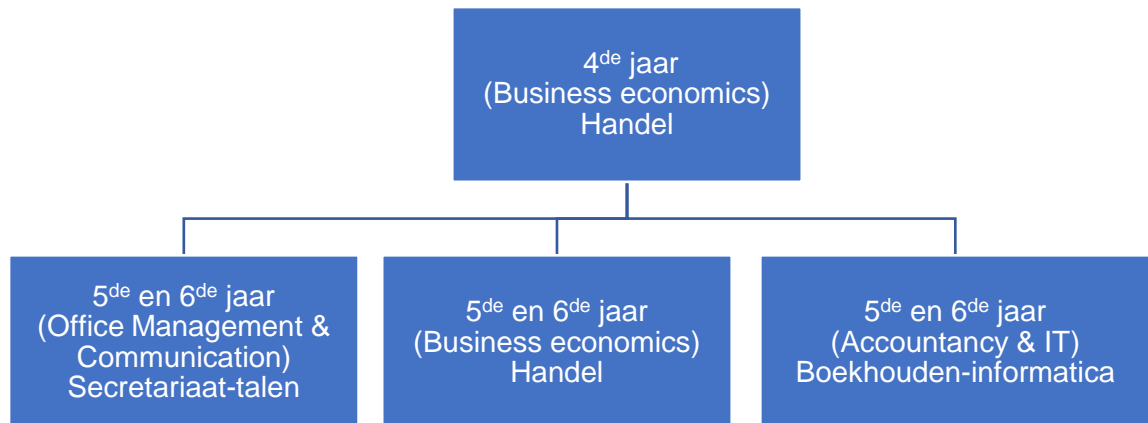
4$^{de}$ jaar
(Business economics)
Handel

5$^{de}$ en 6$^{de}$ jaar
(Office Management & Communication)
Secretariaat-talen

5$^{de}$ en 6$^{de}$ jaar
(Business economics)
Handel

5$^{de}$ en 6$^{de}$ jaar
(Accountancy & IT)
Boekhouden-informatica